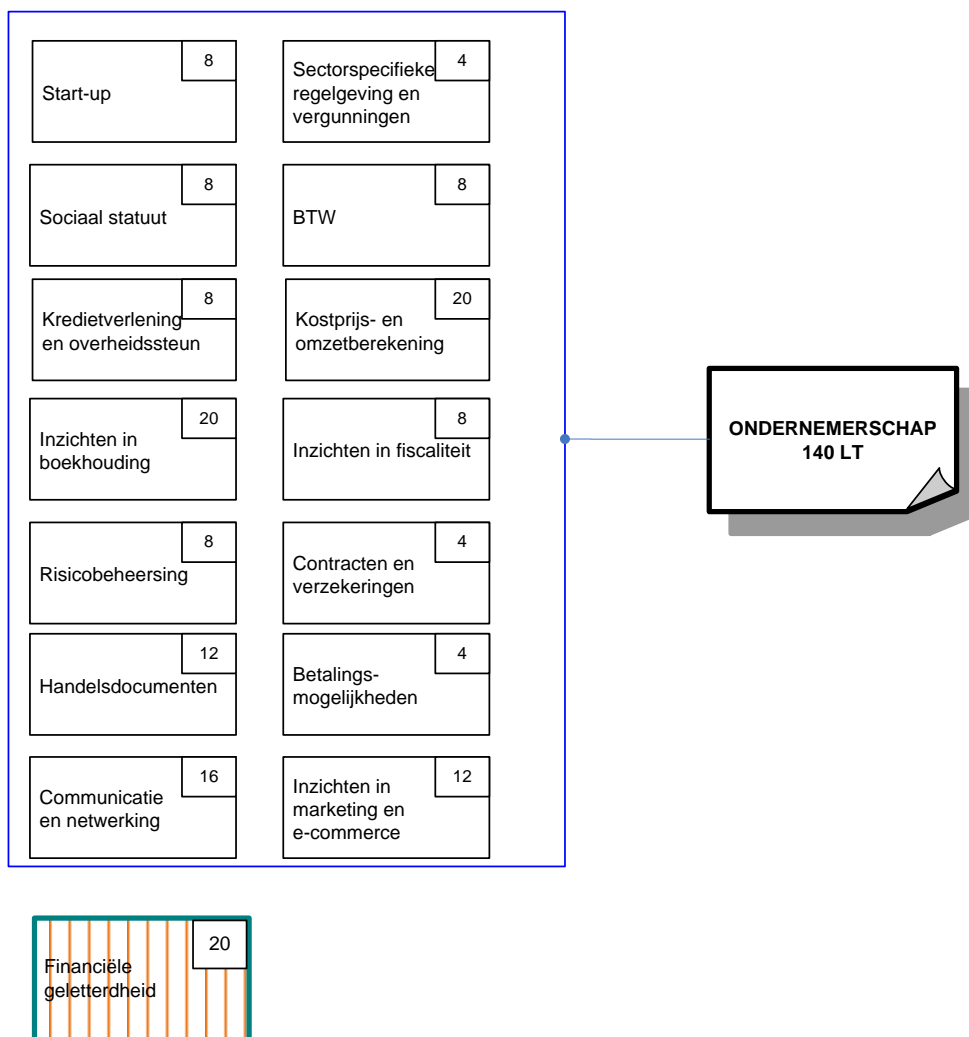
8
Start-up

4
Sectorspecifieke regelgeving en vergunningen

8
Sociaal statuut

8
BTW

8
Kredietverlening en overheidssteun

20
Kostprijs- en omzetberekening

20
Inzichten in boekhouding

8
Inzichten in fiscaliteit

8
Risicobeheersing

4
Contracten en verzekeringen

12
Handelsdocumenten

4
Betalingsmogelijkheden

16
Communicatie en netwerking

12
Inzichten in marketing en e-commerce

ONDERNEMERSCHAP
140 LT

20
Financiële geletterdheid